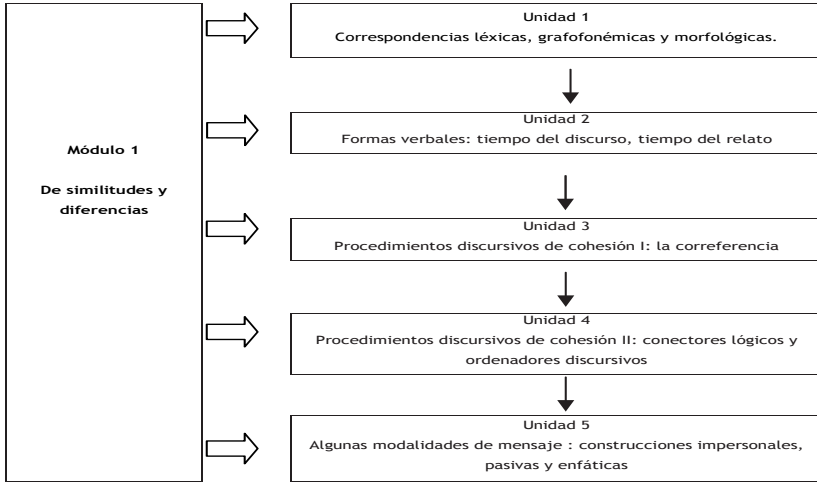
Módulo 1

De similitudes y diferencias

Unidad 1
Correspondencias léxicas, grafofonémicas y morfológicas.

Unidad 2
Formas verbales: tiempo del discurso, tiempo del relato

Unidad 3
Procedimientos discursivos de cohesión I: la correferencia

Unidad 4
Procedimientos discursivos de cohesión II: conectores lógicos y ordenadores discursivos

Unidad 5
Algunas modalidades de mensaje : construcciones impersonales, pasivas y enfáticas